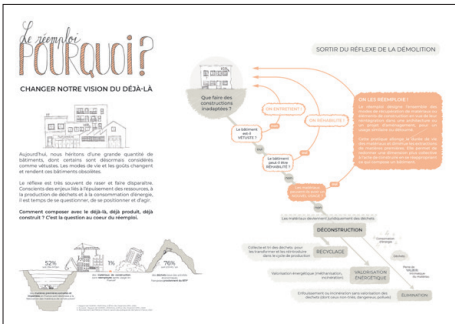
Le réemploi POURQUOI ?

CHANGER NOTRE VISION DU DÉJÀ-LÀ

Aujourd'hui, nous héritons d'une grande quantité de bâtiments, dont certains sont désormais considérés comme vétustes. Les modes de vie et les goûts changent et rendent ces bâtiments obsolètes.

Le réflexe est très souvent de raser et faire disparaître. Conscients des enjeux liés à l'épuisement des ressources, à la production de déchets et à la consommation d'énergie, il est temps de se questionner, de se positionner et d'agir.

Comment composer avec le déjà-là, déjà produit, déjà construit ? C'est la question au coeur du réemploi.

52%

76%

SORTIR DU RÉFLEXE DE LA DÉMOLITION

Que faire des constructions inadaptées ?

Le bâtiment est-il VÉTUSTE ?

Le bâtiment peut-il être RÉHABILITÉ ?

ON ENTRETIENT !

ON RÉHABILITE !

OU LES RÉEMPLOIE !

Les matériaux deviennent juridiquement des déchets

DÉCONSTRUCTION

RECYCLAGE

VALORISATION ÉNERGÉTIQUE

ÉLIMINATION